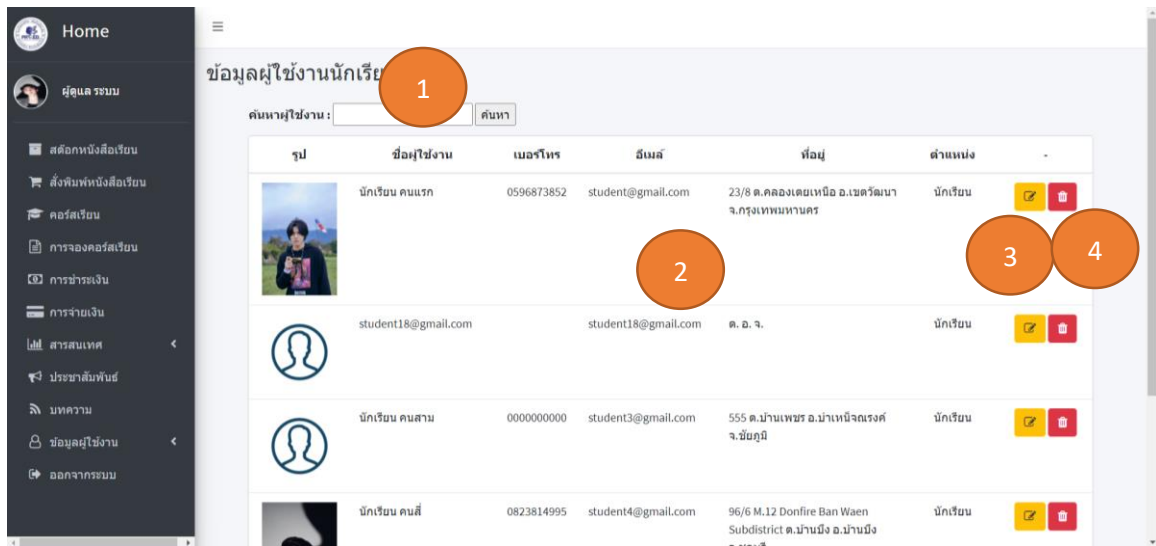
Home

ผู้ดูแล ระบบ

สต๊อกหนังสือเรียน
สั่งพิมพ์หนังสือเรียน
คอร์สเรียน
การจองคอร์สเรียน
การชำระเงิน
การจ่ายเงิน
สารสนเทศ
ประชาสัมพันธ์
บทความ
ข้อมูลผู้ใช้งาน
ออกจากระบบ

ข้อมูลผู้ใช้งานนักเรียน

1

ค้นหาผู้ใช้งาน : ค้นหา

| รูป | ชื่อผู้ใช้งาน | เบอร์โทร | อีเมล์ | ที่อยู่ | ตำแหน่ง | - |
|---|---|---|---|---|---|---|
| | นักเรียน คนแรก | 0596873852 | student@gmail.com | 23/8 ต.คลองเตยเหนือ อ.เขตวัฒนา จ.กรุงเทพมหานคร | นักเรียน | |
| | student18@gmail.com | | student18@gmail.com | ต. อ. จ. | นักเรียน | |
| | นักเรียน คนสาม | 0000000000 | student3@gmail.com | 555 ต.บ้านเพชร อ.บำเหน็จณรงค์ จ.ชัยภูมิ | นักเรียน | |
| | นักเรียน คนสี่ | 0823814995 | student4@gmail.com | 96/6 M.12 Donfire Ban Waen Subdistrict ต.บ้านบึง อ.บ้านบึง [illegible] | นักเรียน | |

2

3

4